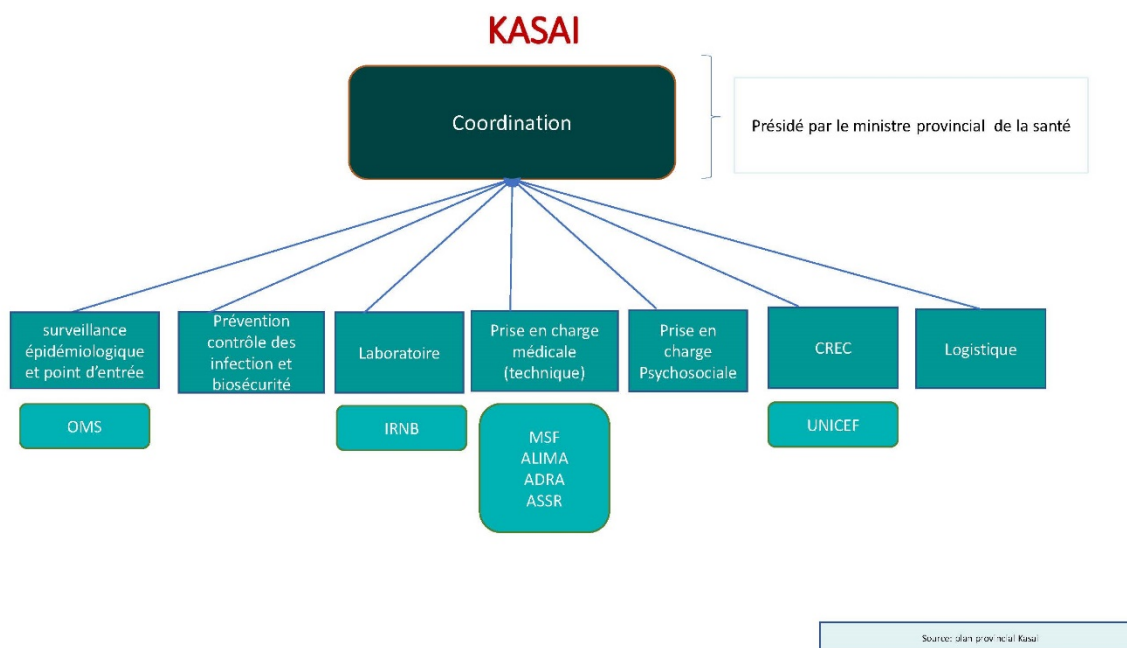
KASAI

Coordination

Présidé par le ministre provincial de la santé

surveillance épidémiologique et point d'entrée

OMS

Prévention contrôle des infection et biosécurité

Laboratoire

IRNB

Prise en charge médicale (technique)

MSF
ALIMA
ADRA
ASSR

Prise en charge Psychosociale

CREC

UNICEF

Logistique

Source: plan provincial Kasai